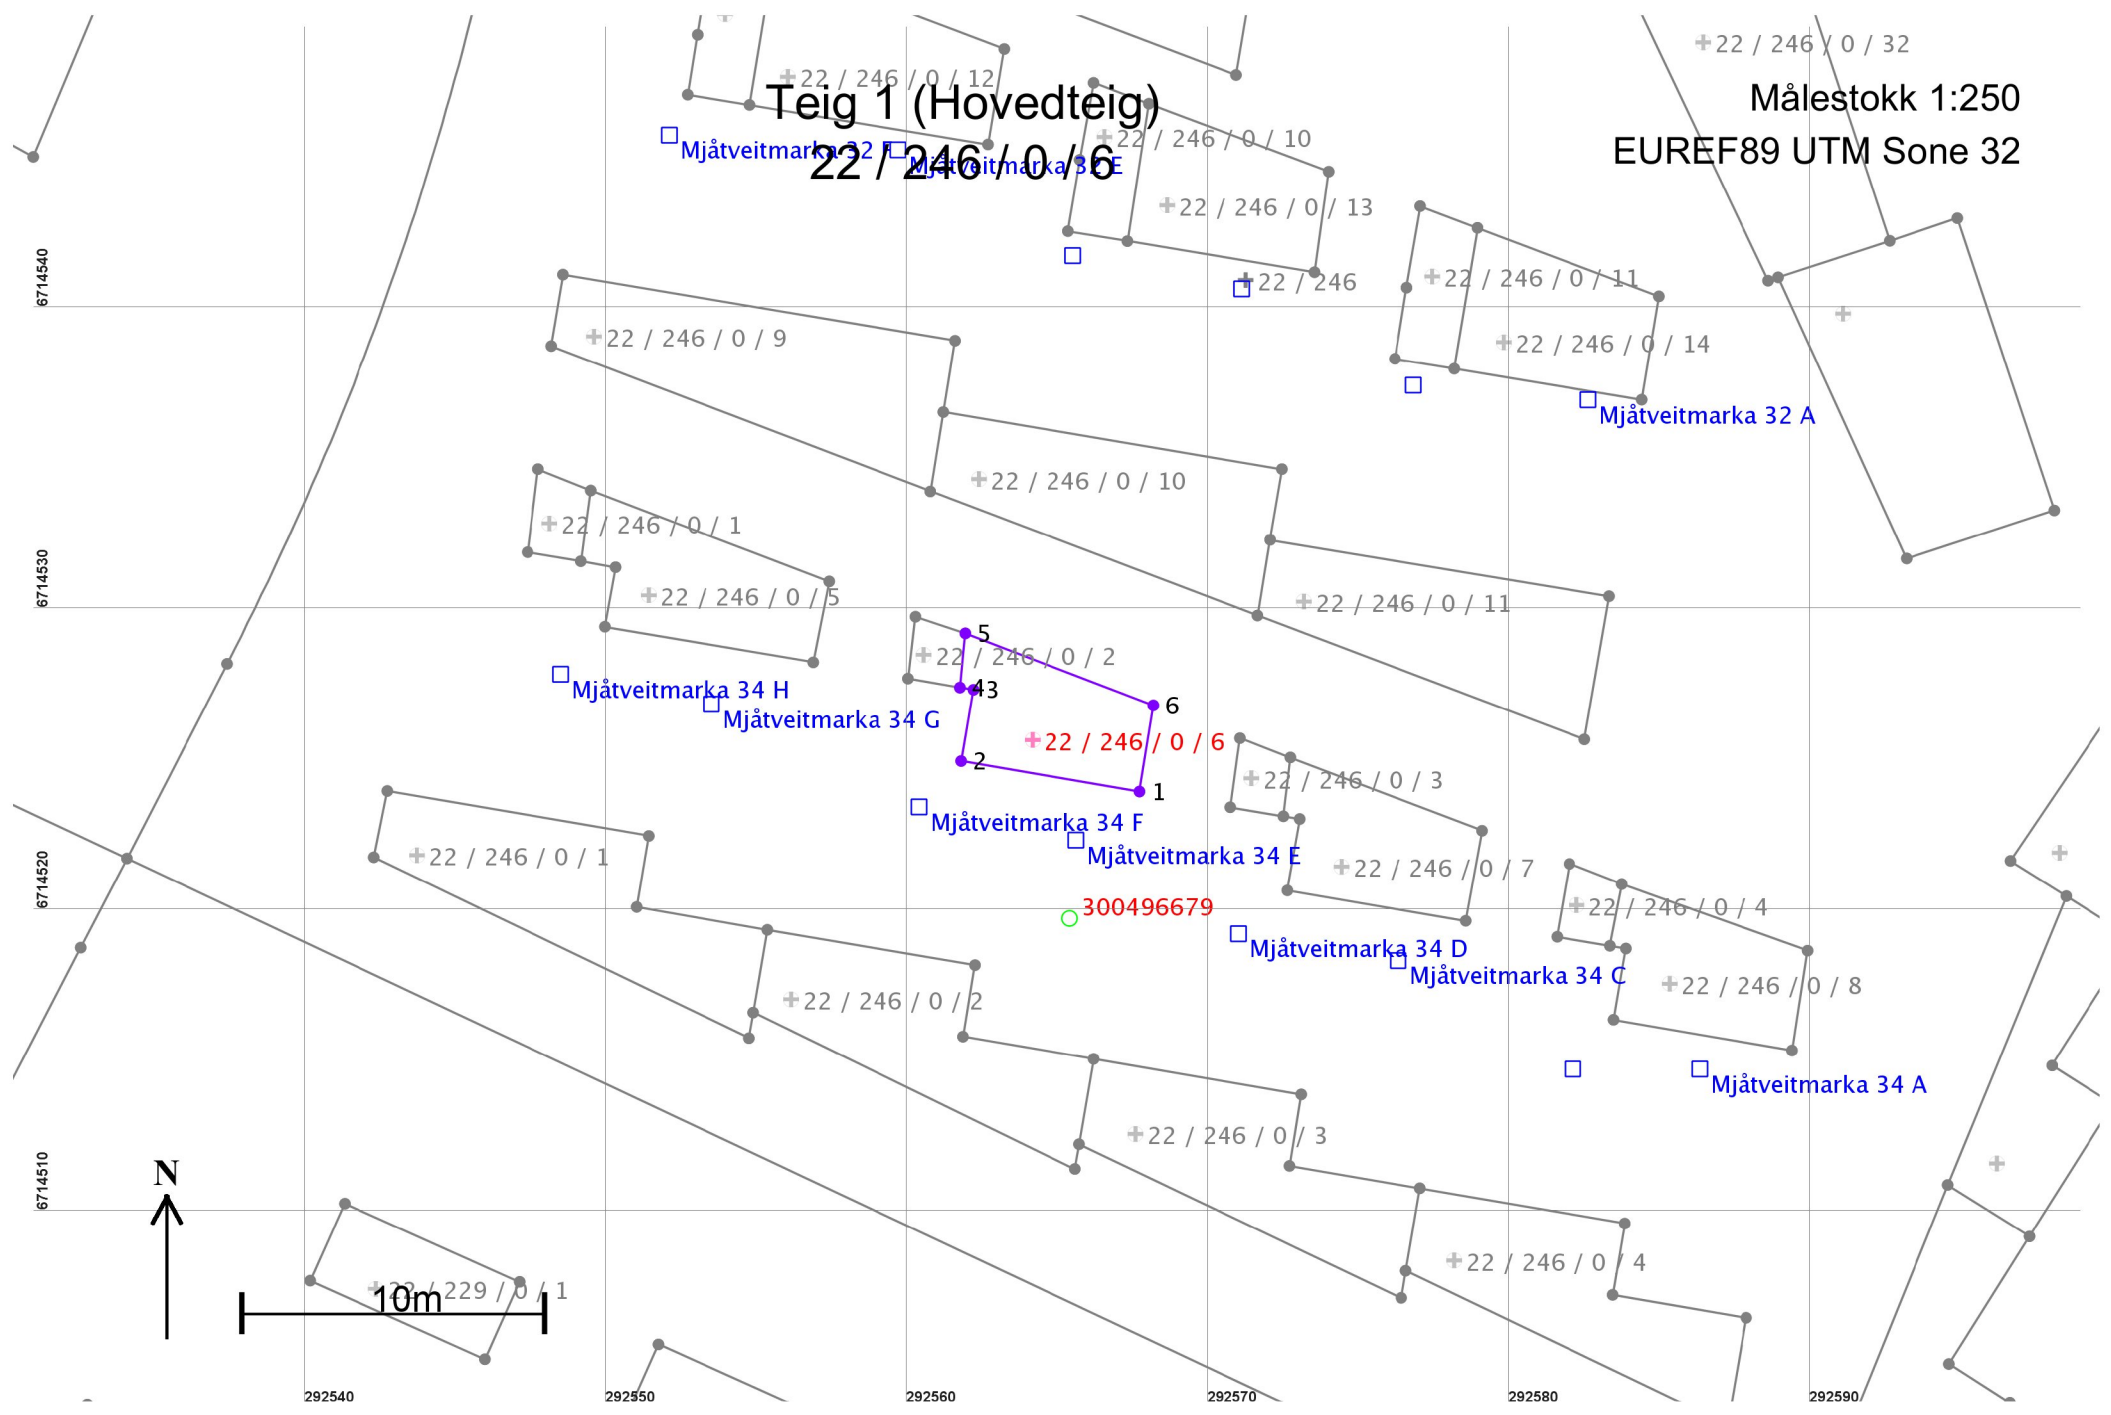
Teig 1 (Hovedteig)
22 / 246 / 0 / 6

Målestokk 1:250
EUREF89 UTM Sone 32

22 / 246 / 0 / 32
22 / 246 / 0 / 12
22 / 246 / 0 / 10
Mjåtveitmarka 32 F
Mjåtveitmarka 32 E
22 / 246 / 0 / 13
22 / 246
22 / 246 / 0 / 11
22 / 246 / 0 / 9
22 / 246 / 0 / 14
Mjåtveitmarka 32 A
22 / 246 / 0 / 10
22 / 246 / 0 / 1
22 / 246 / 0 / 5
22 / 246 / 0 / 11
5
22 / 246 / 0 / 2
Mjåtveitmarka 34 H
43
6
Mjåtveitmarka 34 G
22 / 246 / 0 / 6
2
22 / 246 / 0 / 3
1
Mjåtveitmarka 34 F
Mjåtveitmarka 34 E
22 / 246 / 0 / 1
22 / 246 / 0 / 7
22 / 246 / 0 / 4
300496679
Mjåtveitmarka 34 D
Mjåtveitmarka 34 C
22 / 246 / 0 / 8
22 / 246 / 0 / 2
Mjåtveitmarka 34 A
22 / 246 / 0 / 3
N
22 / 246 / 0 / 4
22 / 229 / 0 / 1
10m

6714540
6714530
6714520
6714510
292540
292550
292560
292570
292580
292590